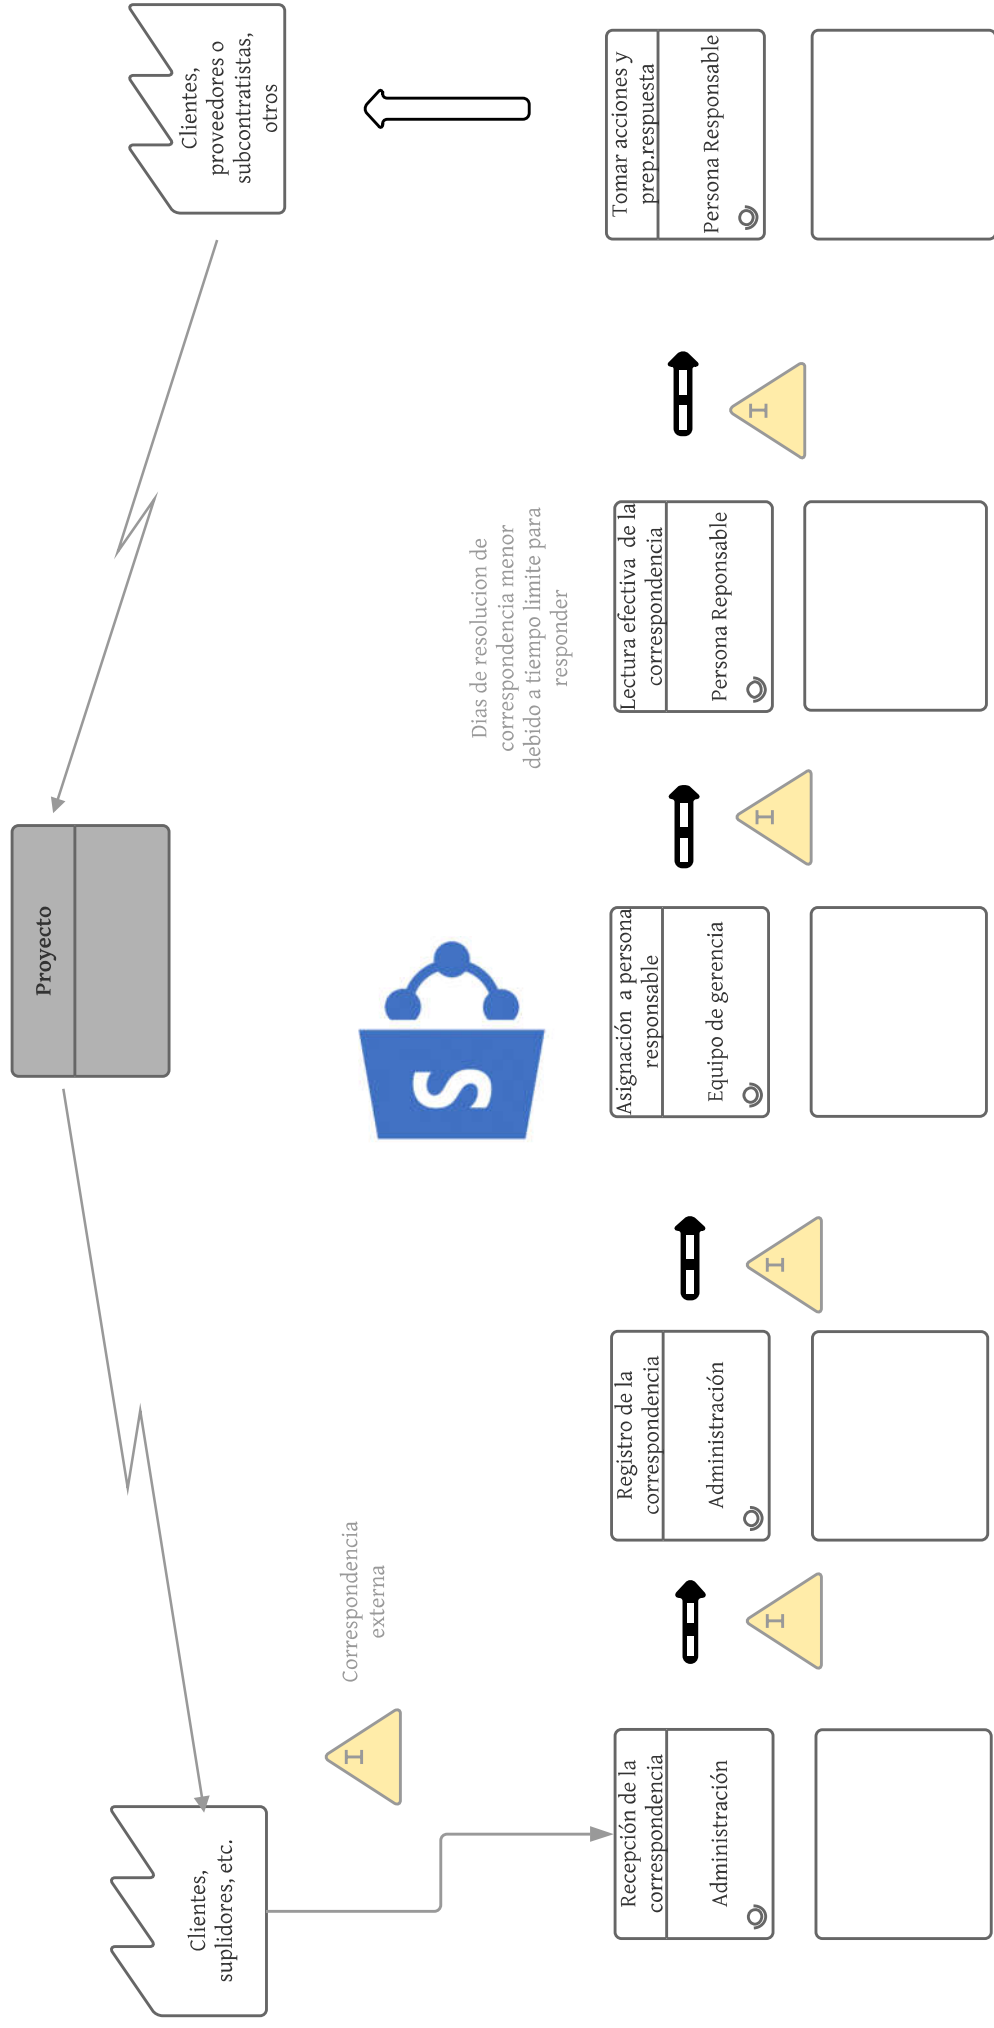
Clientes, proveedores o subcontratistas, otros

Tomar acciones y prep.respuesta

Persona Responsable

I

Dias de resolucion de correspondencia menor debido a tiempo limite para responder

Lectura efectiva de la correspondencia

Persona Reponsable

I

Proyecto

Asignación a persona responsable

Equipo de gerencia

I

Registro de la correspondencia

Administración

I

Correspondencia externa

I

Recepción de la correspondencia

Administración

Clientes, suplidores, etc.